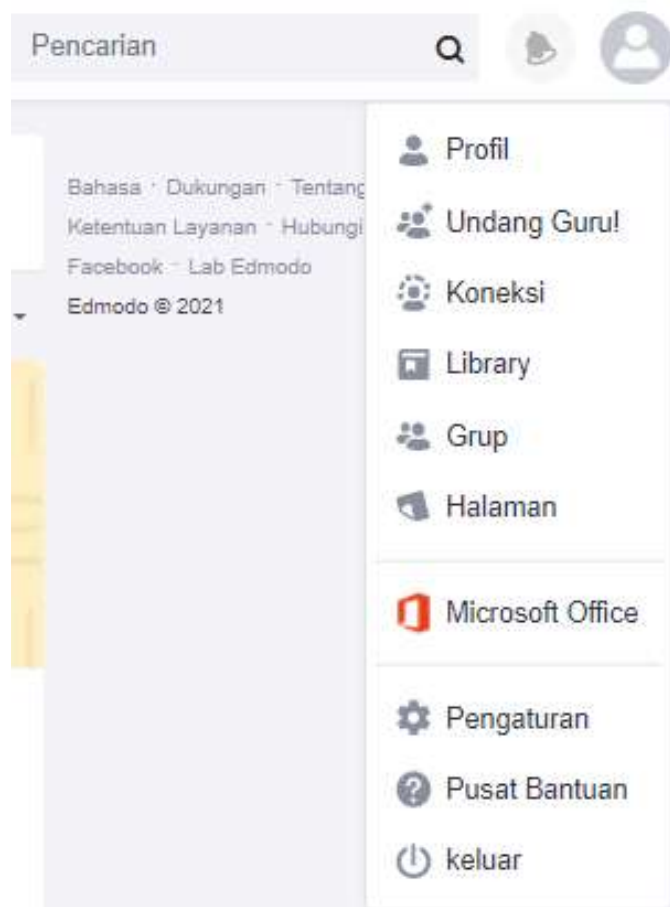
Pencarian

Bahasa · Dukungan · Tentang
Ketentuan Layanan · Hubungi
Facebook · Lab Edmodo
Edmodo © 2021

Profil
Undang Guru!
Koneksi
Library
Grup
Halaman

Microsoft Office

Pengaturan
Pusat Bantuan
keluar